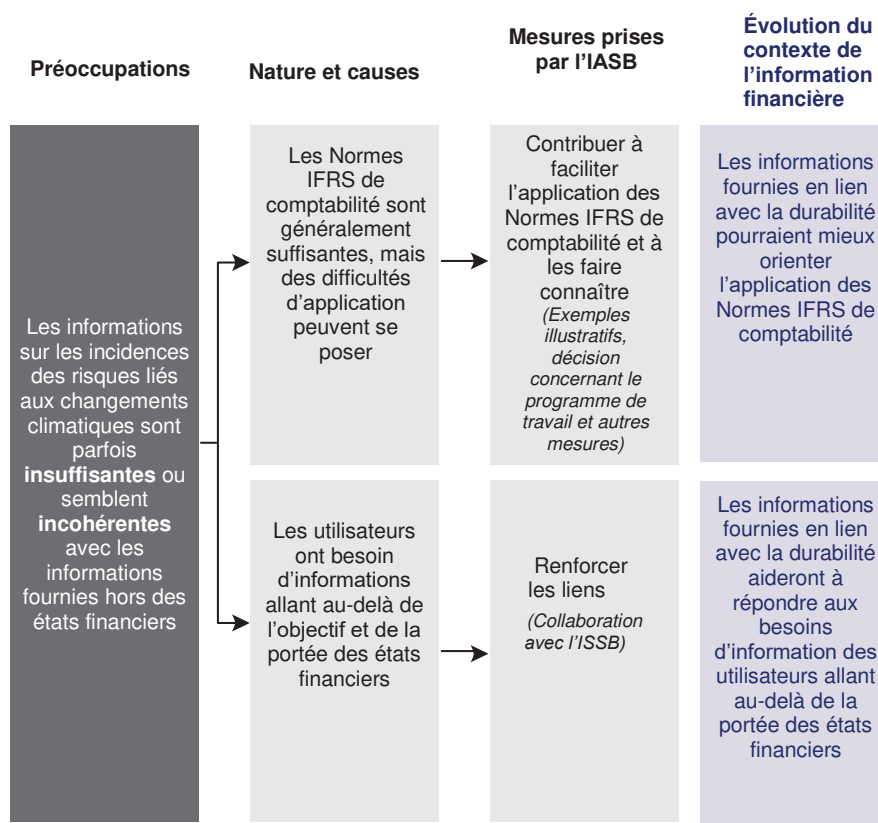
Préoccupations

Nature et causes

Mesures prises par l'IASB

Évolution du contexte de l'information financière

Les informations sur les incidences des risques liés aux changements climatiques sont parfois **insuffisantes** ou semblent **incohérentes** avec les informations fournies hors des états financiers

Les Normes IFRS de comptabilité sont généralement suffisantes, mais des difficultés d'application peuvent se poser

Contribuer à faciliter l'application des Normes IFRS de comptabilité et à les faire connaître
*(Exemples illustratifs, décision concernant le programme de travail et autres mesures)*

Les informations fournies en lien avec la durabilité pourraient mieux orienter l'application des Normes IFRS de comptabilité

Les utilisateurs ont besoin d'informations allant au-delà de l'objectif et de la portée des états financiers

Renforcer les liens
*(Collaboration avec l'ISSB)*

Les informations fournies en lien avec la durabilité aideront à répondre aux besoins d'information des utilisateurs allant au-delà de la portée des états financiers